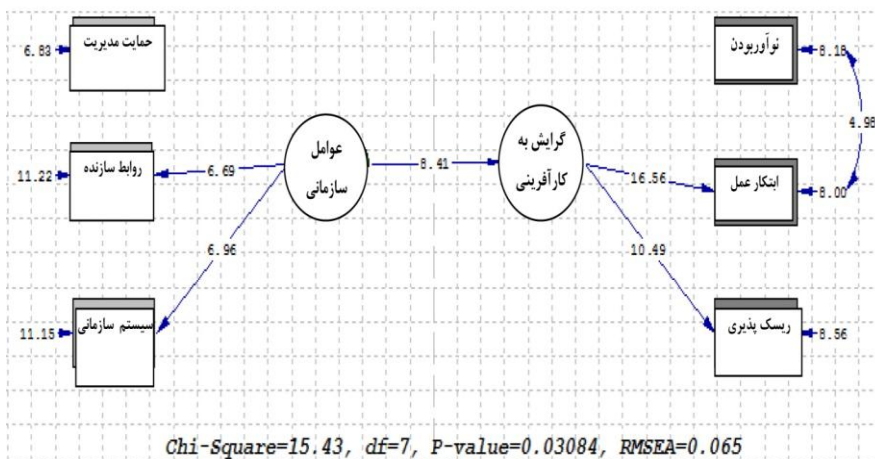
6.83 حمایت مدیریت

11.22 روابط سازنده

11.15 سیستم سازمانی

6.69

6.96

عوامل سازمانی

8.41

گرایش به کارآفرینی

16.56

10.49

نوآوربودن 8.18

4.98

ابتکار عمل 8.00

ریسک پذیری 8.56

Chi-Square=15.43, df=7, P-value=0.03084, RMSEA=0.065